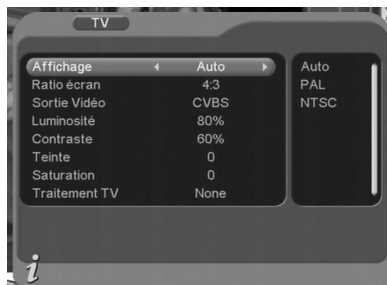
TV

| | |
|---|---|
| Affichage | ◀ Auto ▶ |
| Ratio écran | 4:3 |
| Sortie Vidéo | CVBS |
| Luminosité | 80% |
| Contraste | 60% |
| Teinte | 0 |
| Saturation | 0 |
| Traitement TV | None |

Auto
PAL
NTSC

i